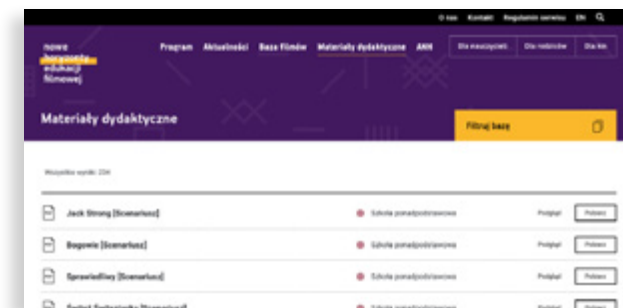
O nas Kontakt Regulamin serwisu EN

nowe horyzonty edukacji filmowej

Program Aktualności Baza filmów Materiały dydaktyczne ANH

Dla nauczycieli Dla rodziców Dla kin

Materiały dydaktyczne

Filtruj bazę

Wszystkie wyniki: 234

Jack Strong [Scenariusz] Szkoła ponadpodstawowa Podgląd Pobierz

Bogowie [Scenariusz] Szkoła ponadpodstawowa Podgląd Pobierz

Sprawiedliwy [Scenariusz] Szkoła ponadpodstawowa Podgląd Pobierz

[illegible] Szkoła ponadpodstawowa Podgląd Pobierz